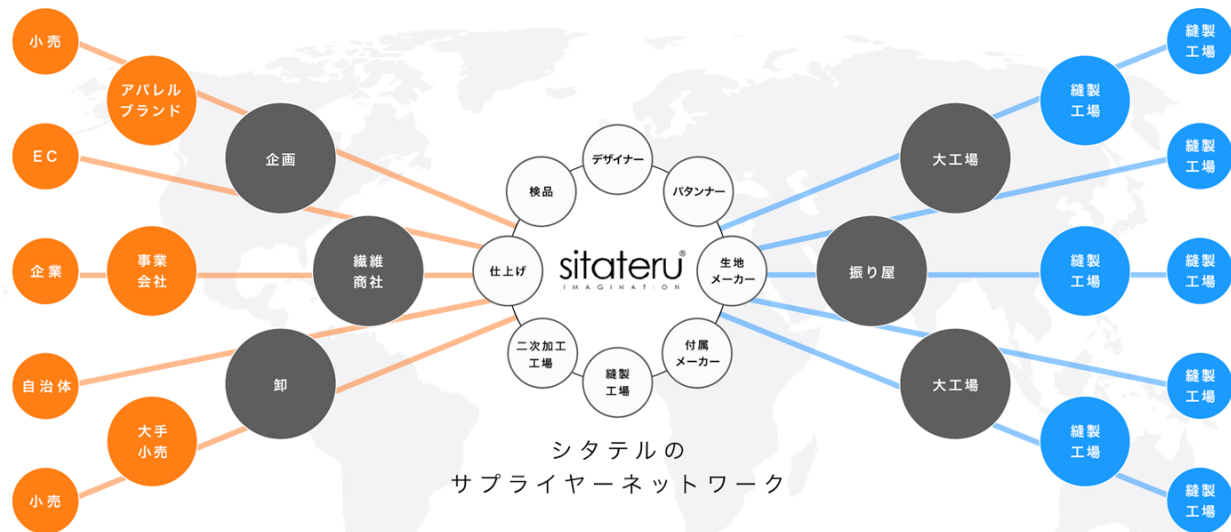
小売

アパレル ブランド

企画

EC

企業

事業 会社

繊維 商社

自治体

卸

大手 小売

小売

デザイナー

検品

パタンナー

仕上げ

sitateru®
IMAGINATION

生地 メーカー

二次加工 工場

付属 メーカー

縫製 工場

シタテルの
サプライヤーネットワーク

大工場

振り屋

大工場

縫製 工場

縫製 工場

縫製 工場

縫製 工場

縫製 工場

縫製 工場

縫製 工場

縫製 工場

縫製 工場